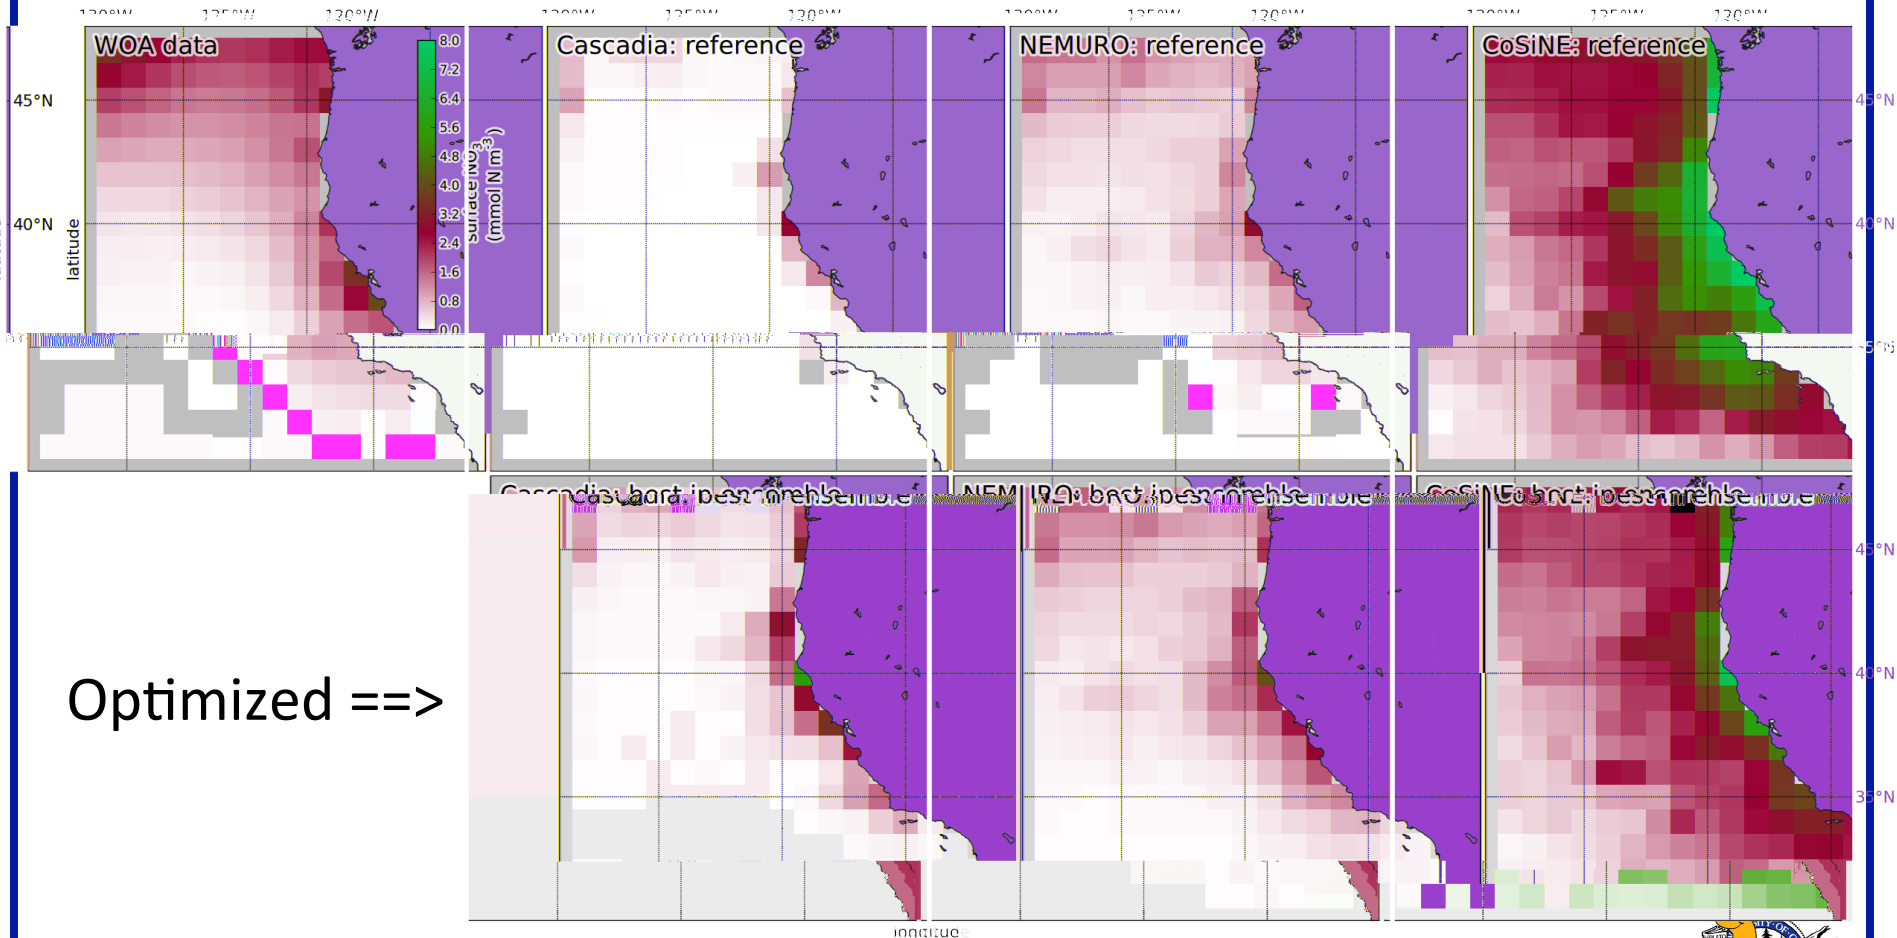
130°W 125°W 120°W

WOA data

Cascadia: reference

NEMURO: reference

CoSiNE: reference

45°N

40°N

latitude

8.0
7.2
6.4
5.6
4.8
4.0
3.2
2.4
1.6
0.8
0.0

surface NO3 (mmol N m$^{-3}$)

Cascadia: best ensemble

NEMURO: best ensemble

CoSiNE: best ensemble

Optimized ==>

45°N
40°N
35°N

longitude